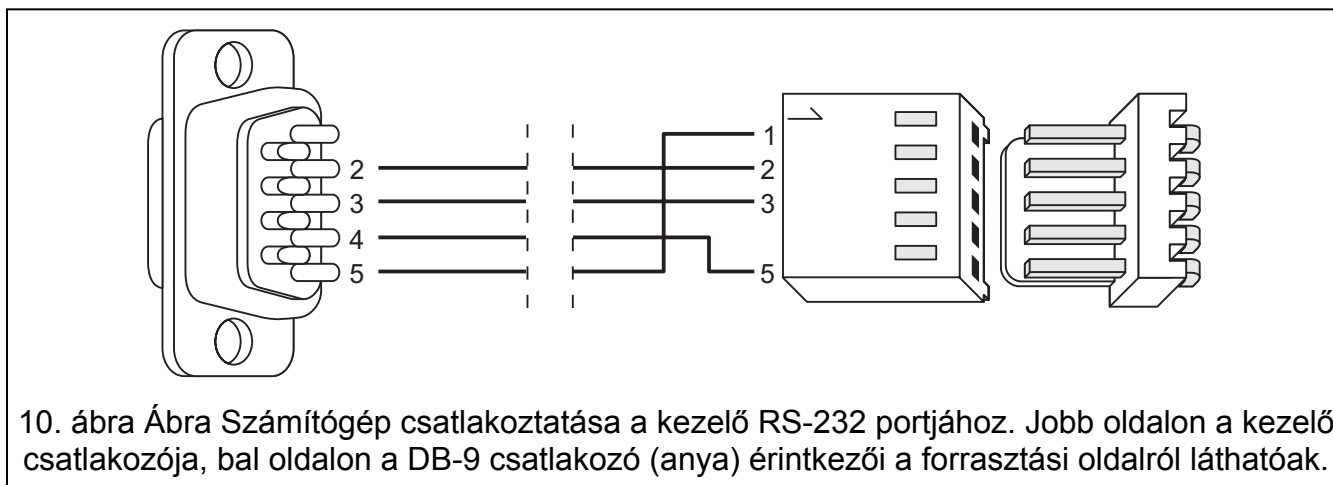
2
3
4
5

1
2
3
5

10. ábra Ábra Számítógép csatlakoztatása a kezelő RS-232 portjához. Jobb oldalon a kezelő csatlakozója, bal oldalon a DB-9 csatlakozó (anya) érintkezői a forrasztási oldalról láthatóak.